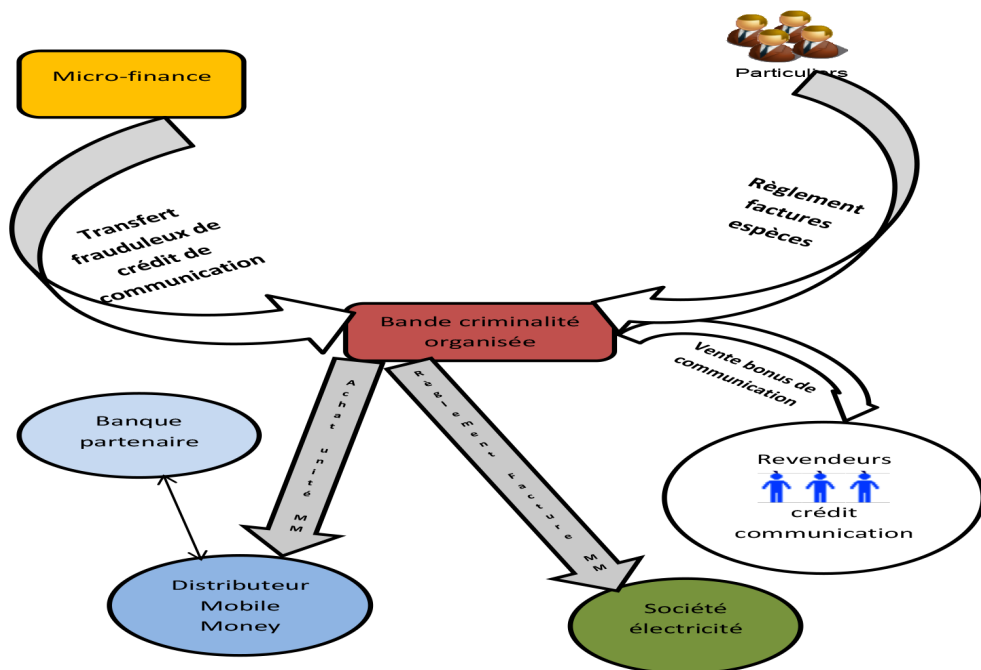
Micro-finance

Particuliers

Transfert frauduleux de crédit de communication

Règlement factures espèces

Bande criminalité organisée

Vente bonus de communication

Achat unité MM

Règlement facture MM

Banque partenaire

Revendeurs crédit communication

Distributeur Mobile Money

Société électricité